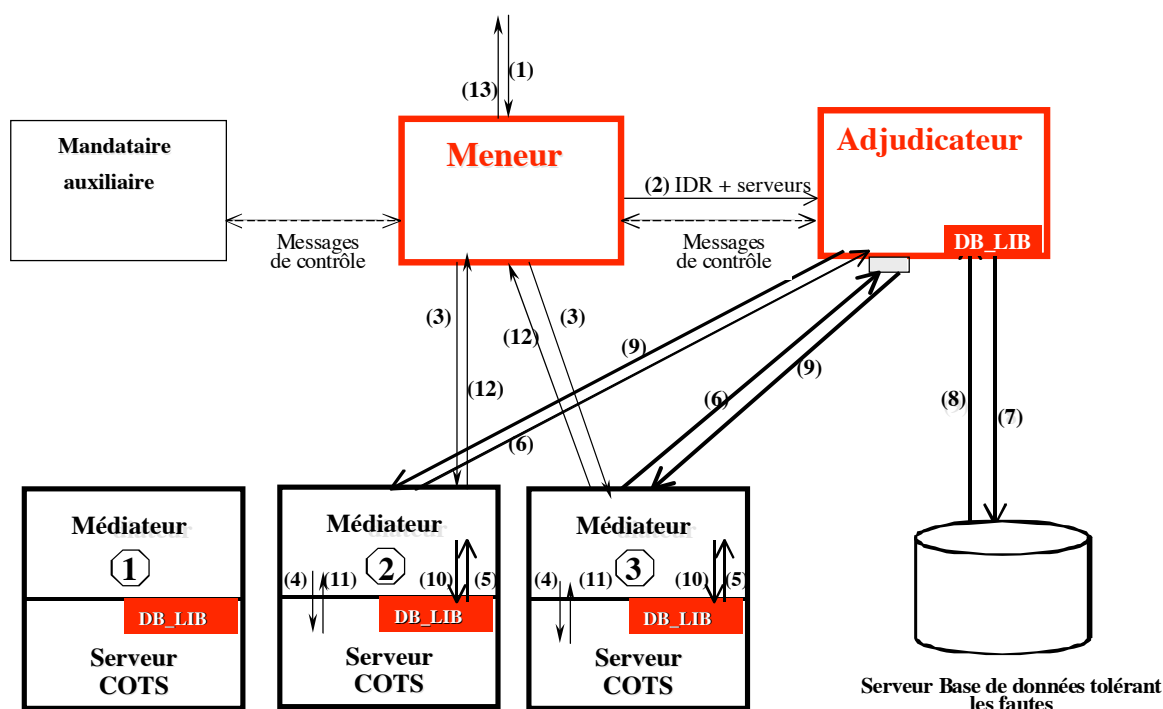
(13) (1)

Mandataire auxiliaire

Meneur

Adjudicateur

(2) IDR + serveurs

Messages de contrôle

Messages de contrôle

DB_LIB

(3)

(12)

(3)

(12)

(9)

(9)

(6)

(6)

(8)

(7)

Médiateur
1

DB_LIB

Serveur COTS

Médiateur
(4) (11) 2 (10) (5)

DB_LIB

Serveur COTS

Médiateur
(4) (11) 3 (10) (5)

DB_LIB

Serveur COTS

Serveur Base de données tolérant les fautes